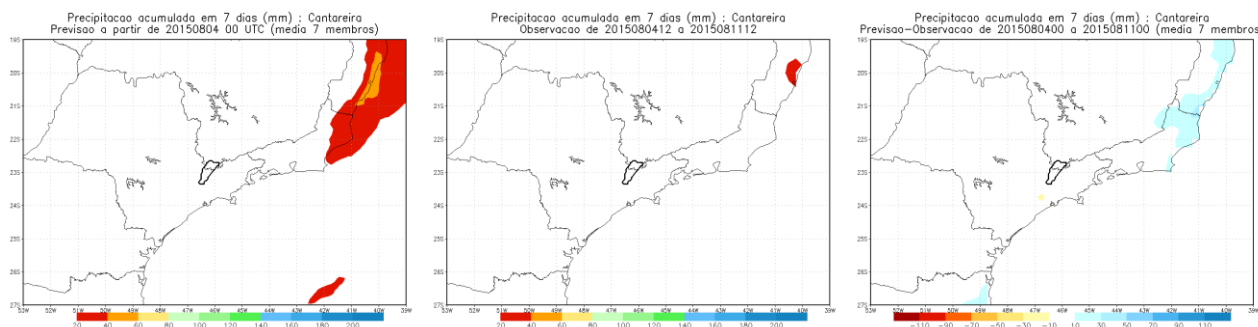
Precipitacao acumulada em 7 dias (mm) ; Cantareira
Previsao a partir de 20150804 00 UTC (media 7 membros)

19S
20S
21S
22S
23S
24S
25S
26S
27S
53W 52W 51W 50W 49W 48W 47W 46W 45W 44W 43W 42W 41W 40W 39W
20 40 60 80 100 120 140 160 180 200

Precipitacao acumulada em 7 dias (mm) ; Cantareira
Observacao de 2015080412 a 2015081112

19S
20S
21S
22S
23S
24S
25S
26S
27S
53W 52W 51W 50W 49W 48W 47W 46W 45W 44W 43W 42W 41W 40W 39W
20 40 60 80 100 120 140 160 180 200

Precipitacao acumulada em 7 dias (mm) ; Cantareira
Previsao-Observacao de 2015080400 a 2015081100 (media 7 membros

19S
20S
21S
22S
23S
24S
25S
26S
27S
53W 52W 51W 50W 49W 48W 47W 46W 45W 44W 43W 42W 41W 40W 39W
-110 -90 -70 -50 -30 -10 10 30 50 70 90 110